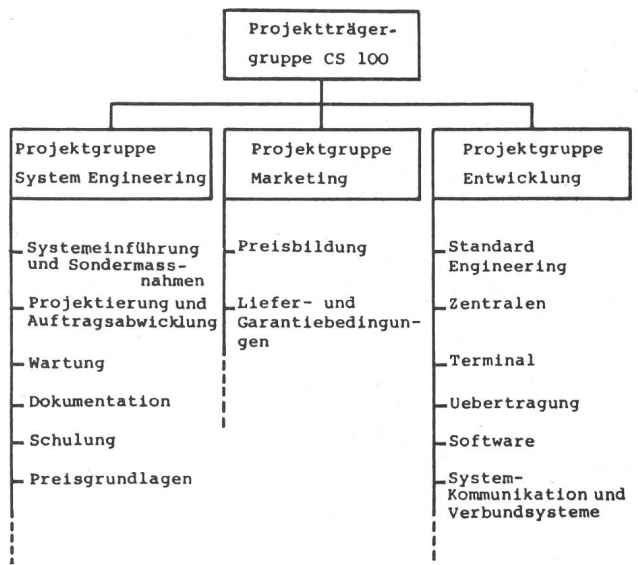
Projektträgergruppe CS 100

Projektgruppe System Engineering

Systemeinführung und Sondermassnahmen

Projektierung und Auftragsabwicklung

Wartung

Dokumentation

Schulung

Preisgrundlagen

Projektgruppe Marketing

Preisbildung

Liefer- und Garantiebedingungen

Projektgruppe Entwicklung

Standard Engineering

Zentralen

Terminal

Uebertragung

Software

System-Kommunikation und Verbundsysteme